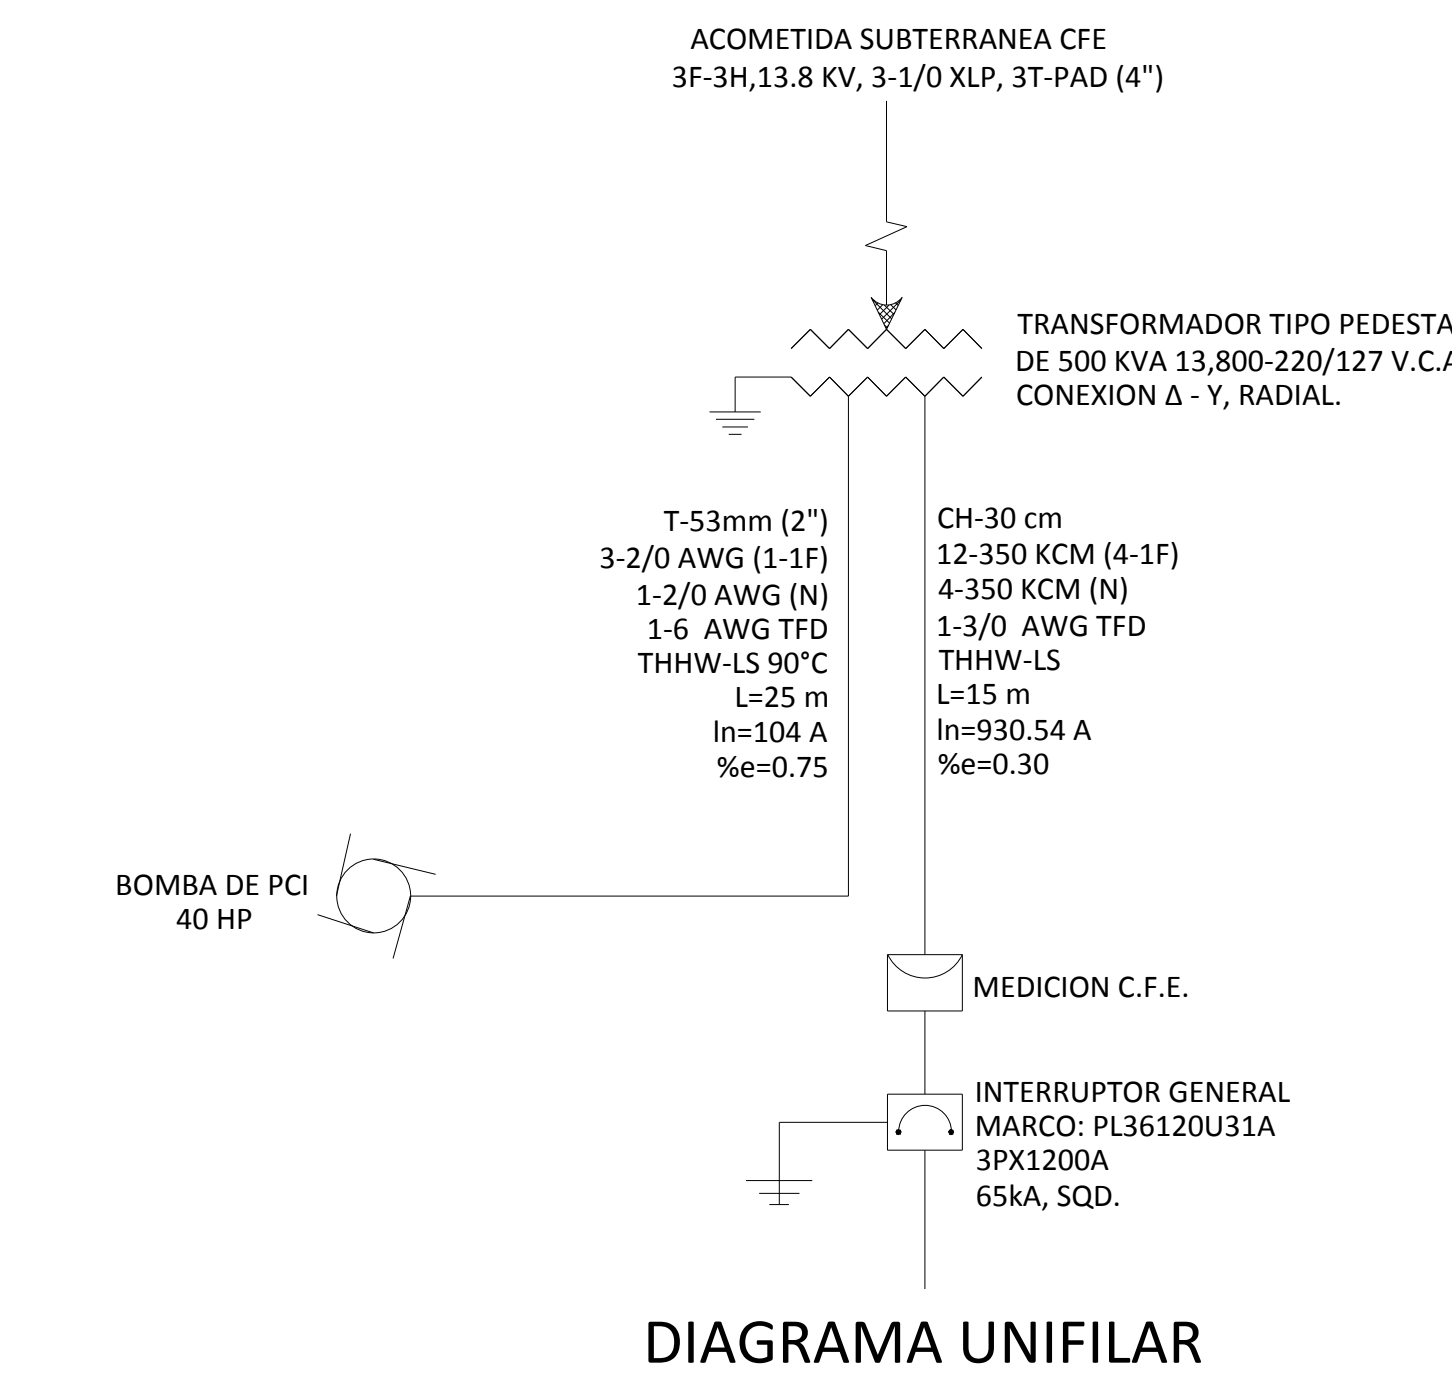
ACOMETIDA SUBTERRANEA CFE
3F-3H,13.8 KV, 3-1/0 XLP, 3T-PAD (4")

TRANSFORMADOR TIPO PEDESTA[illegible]
DE 500 KVA 13,800-220/127 V.C.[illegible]
CONEXION Δ - Y, RADIAL.

T-53mm (2")
3-2/0 AWG (1-1F)
1-2/0 AWG (N)
1-6 AWG TFD
THHW-LS 90°C
L=25 m
In=104 A
%e=0.75

CH-30 cm
12-350 KCM (4-1F)
4-350 KCM (N)
1-3/0 AWG TFD
THHW-LS
L=15 m
In=930.54 A
%e=0.30

BOMBA DE PCI
40 HP

MEDICION C.F.E.

INTERRUPTOR GENERAL
MARCO: PL36120U31A
3PX1200A
65kA, SQD.

DIAGRAMA UNIFILAR